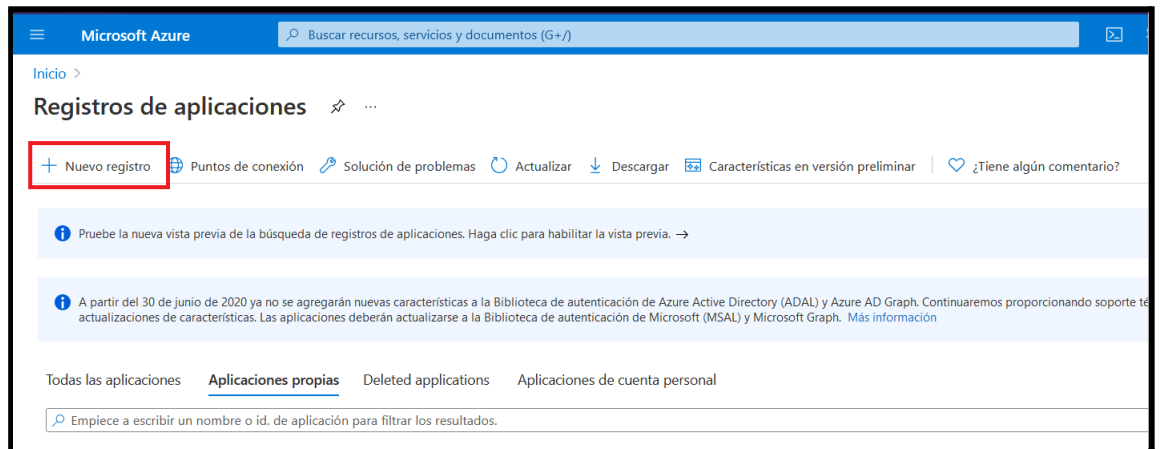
Microsoft Azure

Buscar recursos, servicios y documentos (G+/)

Inicio >

Registros de aplicaciones ···

+ Nuevo registro   Puntos de conexión   Solución de problemas   Actualizar   Descargar   Características en versión preliminar   ¿Tiene algún comentario?

Pruebe la nueva vista previa de la búsqueda de registros de aplicaciones. Haga clic para habilitar la vista previa. →

A partir del 30 de junio de 2020 ya no se agregarán nuevas características a la Biblioteca de autenticación de Azure Active Directory (ADAL) y Azure AD Graph. Continuaremos proporcionando soporte té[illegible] actualizaciones de características. Las aplicaciones deberán actualizarse a la Biblioteca de autenticación de Microsoft (MSAL) y Microsoft Graph. Más información

Todas las aplicaciones   Aplicaciones propias   Deleted applications   Aplicaciones de cuenta personal

Empiece a escribir un nombre o id. de aplicación para filtrar los resultados.